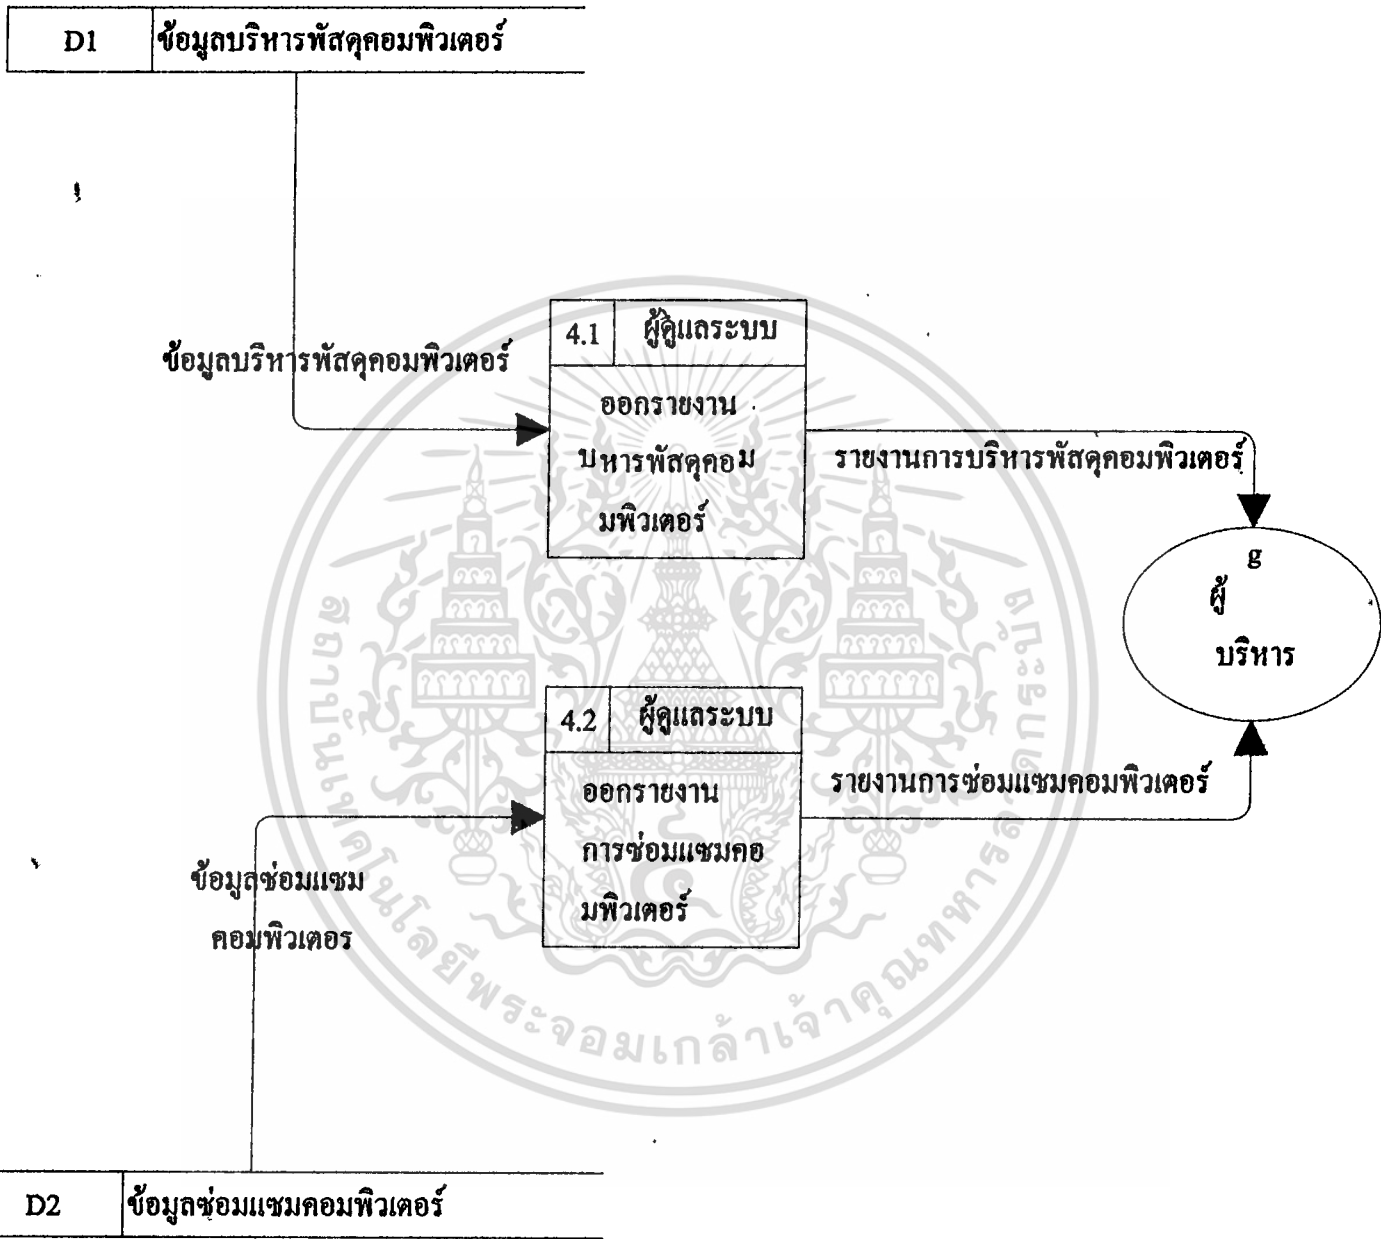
D1 ข้อมูลบริหารพัสดุคอมพิวเตอร์

ข้อมูลบริหารพัสดุคอมพิวเตอร์

4.1 ผู้ดูแลระบบ

ออกรายงาน บหารพัสดุคอม มพิวเตอร์

รายงานการบริหารพัสดุคอมพิวเตอร์

g
ผู้
บริหาร

4.2 ผู้ดูแลระบบ

ออกรายงาน การซ่อมแซมคอ มพิวเตอร์

รายงานการซ่อมแซมคอมพิวเตอร์

ข้อมูลซ่อมแซม คอมพิวเตอร

D2 ข้อมูลซ่อมแซมคอมพิวเตอร์

สถาบันเทคโนโลยีพระจอมเกล้าเจ้าคุณทหารลาดกระบัง